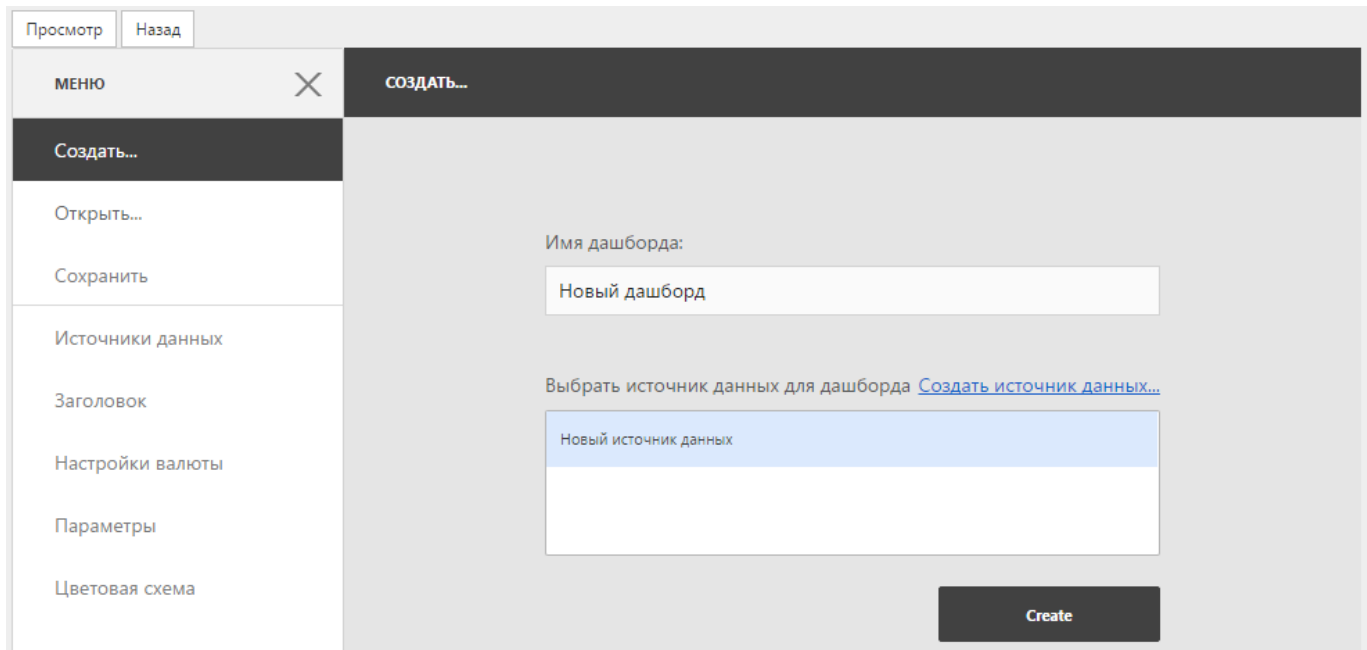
Просмотр Назад

МЕНЮ

Создать...

Открыть...

Сохранить

Источники данных

Заголовок

Настройки валюты

Параметры

Цветовая схема

СОЗДАТЬ...

Имя дашборда:

Новый дашборд

Выбрать источник данных для дашборда Создать источник данных...

Новый источник данных

Create